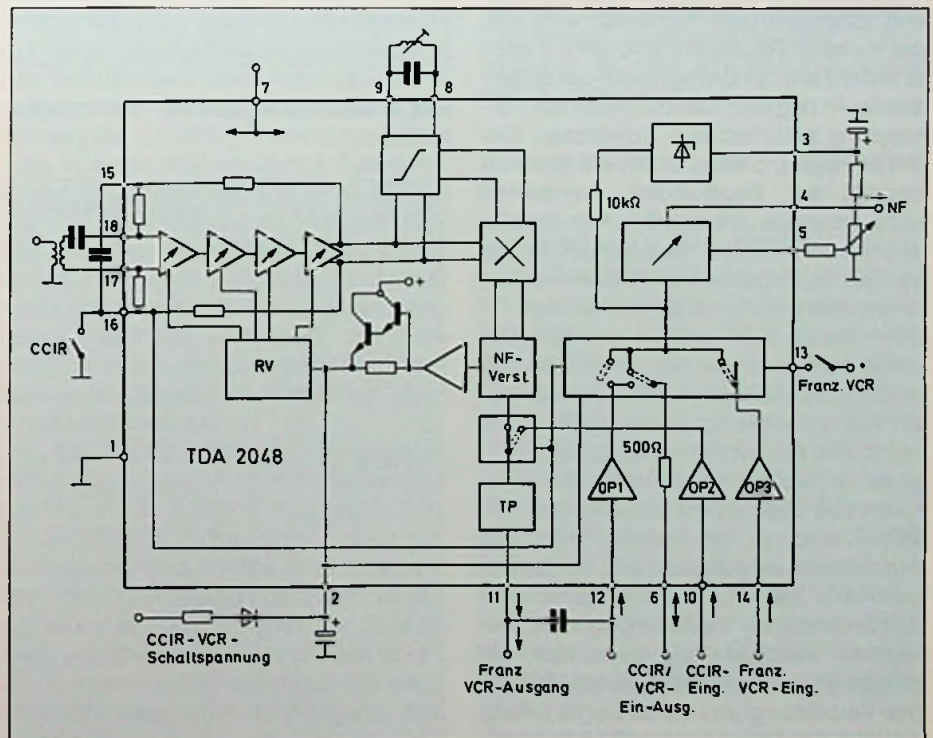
7
9
8
3
+
15
10kΩ
4
NF
18
5
17
16
CCIR
RV
NF-Verst
13
Franz. VCR
1
TDA 2048
500Ω
OP1
OP2
OP3
TP
2
11
12
6
10
14
+
CCIR-VCR-Schaltspannung
Franz VCR-Ausgang
CCIR/ VCR-Ein-Ausg.
CCIR-Eing.
Franz. VCR-Eing.